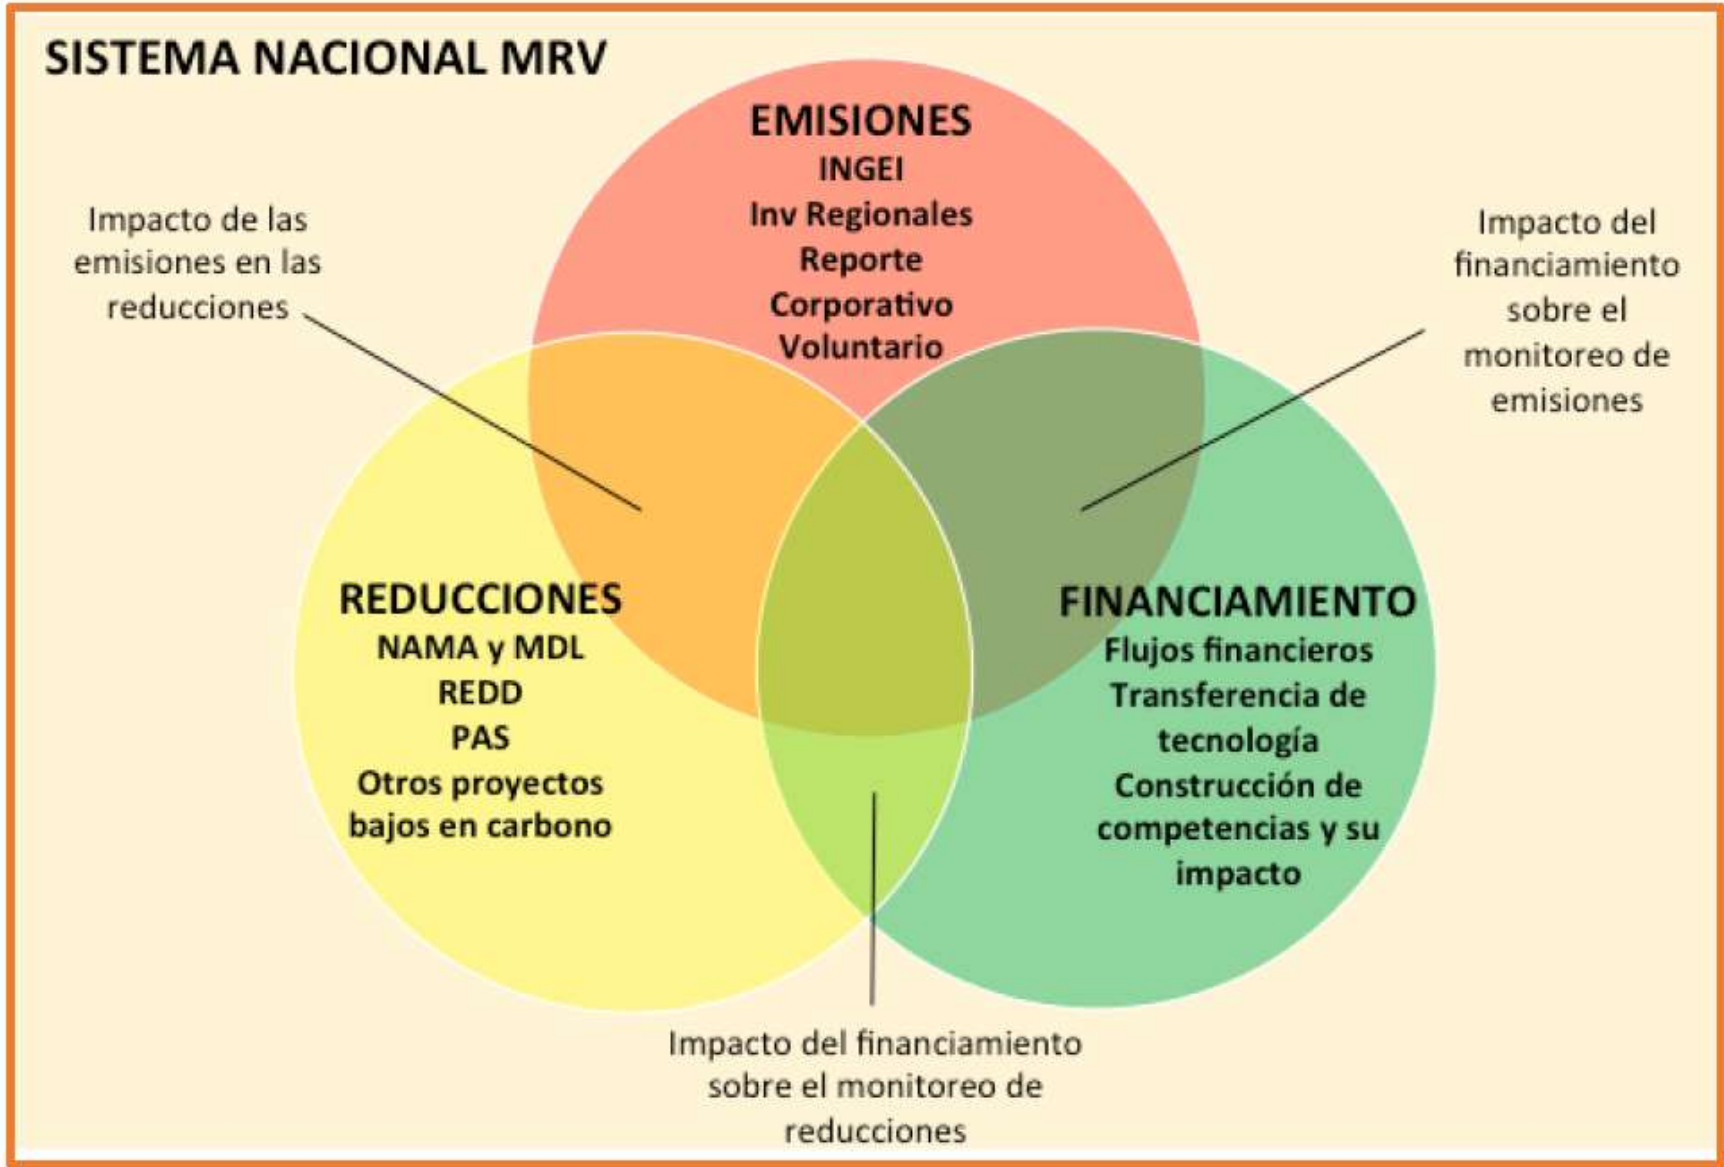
SISTEMA NACIONAL MRV

EMISIONES
INGEI
Inv Regionales
Reporte
Corporativo
Voluntario

Impacto de las emisiones en las reducciones

Impacto del financiamiento sobre el monitoreo de emisiones

REDUCCIONES
NAMA y MDL
REDD
PAS
Otros proyectos bajos en carbono

FINANCIAMIENTO
Flujos financieros
Transferencia de tecnología
Construcción de competencias y su impacto

Impacto del financiamiento sobre el monitoreo de reducciones